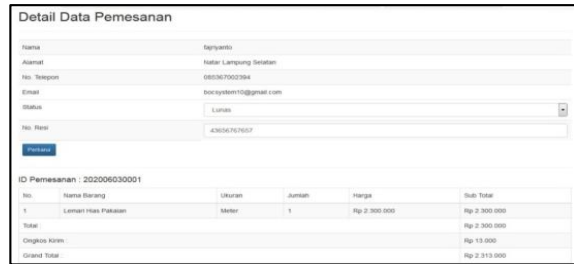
Detail Data Pemesanan

| | |
|---|---|
| Nama | fajriyanto |
| Alamat | Natar Lampung Selatan |
| No. Telepon | 085367002394 |
| Email | bocsystem10@gmail.com |
| Status | Lunas |
| No. Resi | 43656767657 |

Perbarui

ID Pemesanan : 202006030001

| No. | Nama Barang | Ukuran | Jumlah | Harga | Sub Total |
|---|---|---|---|---|---|
| 1 | Lemari Hias Pakaian | Meter | 1 | Rp 2.300.000 | Rp 2.300.000 |
| Total | | | | | Rp 2.300.000 |
| Ongkos Kirim | | | | | Rp 13.000 |
| Grand Total | | | | | Rp 2.313.000 |